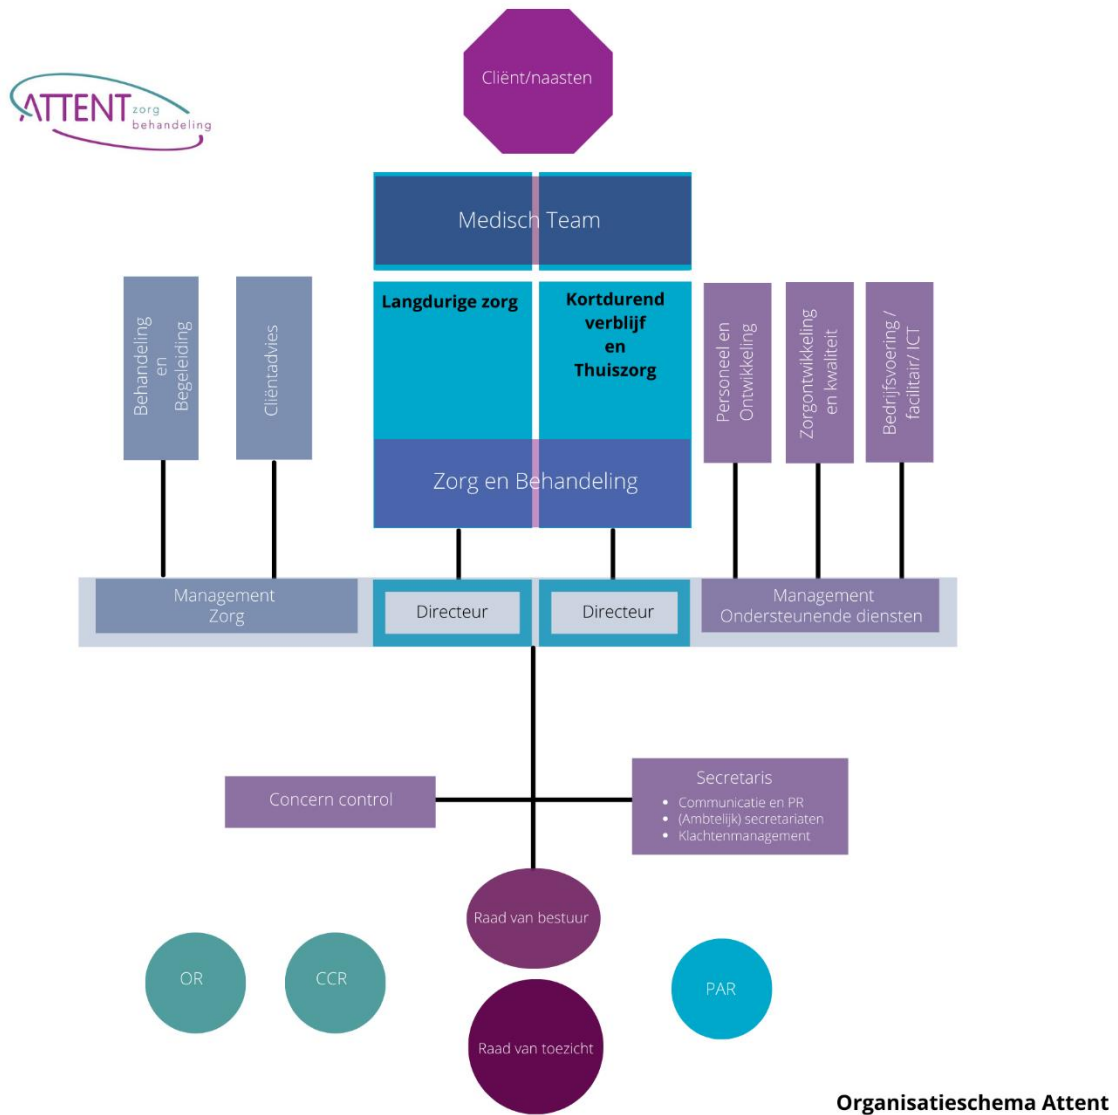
ATTENT zorg behandeling

Cliënt/naasten

Medisch Team

Behandeling en Begeleiding

Cliëntadvies

Langdurige zorg

Kortdurend verblijf en Thuiszorg

Personeel en Ontwikkeling

Zorgontwikkeling en kwaliteit

Bedrijfsvoering / facilitair/ ICT

Zorg en Behandeling

Management Zorg

Directeur

Directeur

Management Ondersteunende diensten

Concern control

Secretaris
• Communicatie en PR
• (Ambtelijk) secretariaten
• Klachtenmanagement

Raad van bestuur

OR

CCR

PAR

Raad van toezicht

Organisatieschema Attent